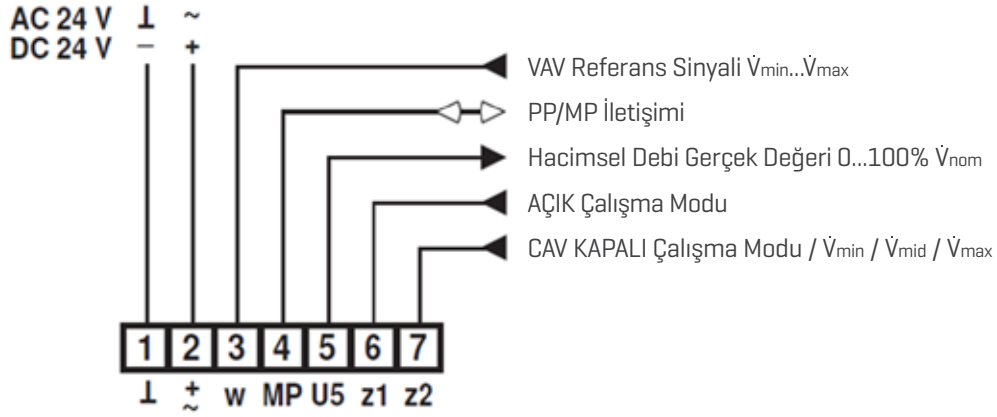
AC 24 V ⊥ ~
DC 24 V − +

VAV Referans Sinyali $\dot{V}_{min}$...$\dot{V}_{max}$

PP/MP İletişimi

Hacimsel Debi Gerçek Değeri 0...100% $\dot{V}_{nom}$

AÇIK Çalışma Modu

CAV KAPALI Çalışma Modu / $\dot{V}_{min}$ / $\dot{V}_{mid}$ / $\dot{V}_{max}$

| 1 | 2 | 3 | 4 | 5 | 6 | 7 |
|---|---|---|---|---|---|---|
| ⊥ | $\pm$ ~ | w | MP | U5 | z1 | z2 |